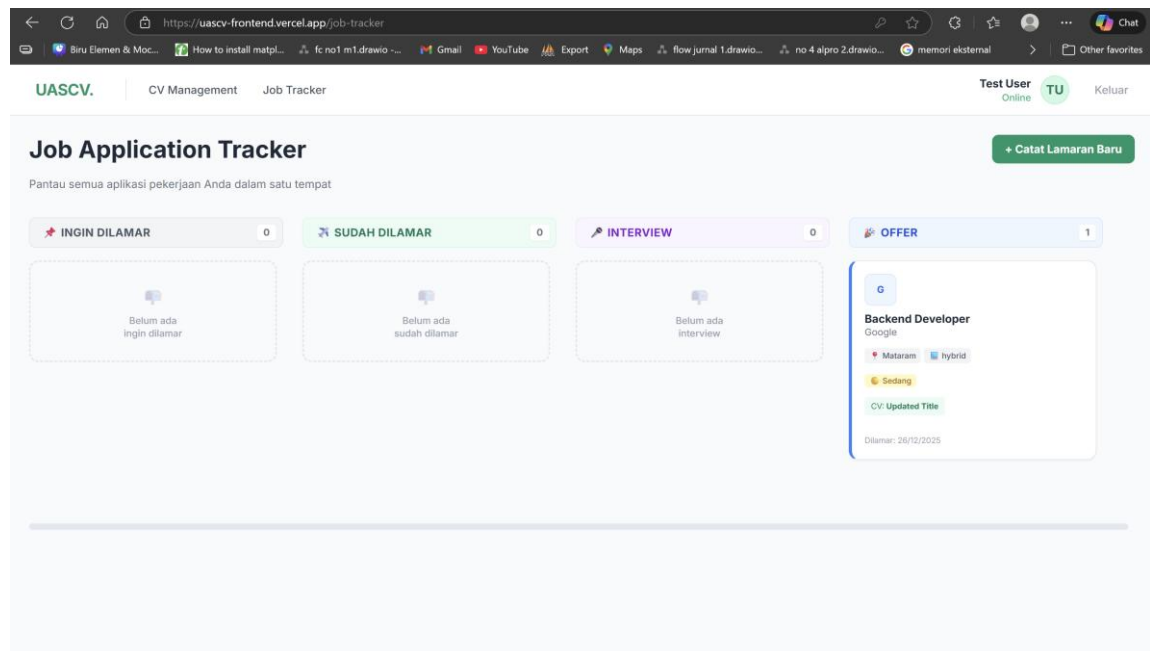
https://uascv-frontend.vercel.app/job-tracker

Chat

Biru Elemen & Moc... How to install matpl... fc no1 m1.drawio -... Gmail YouTube Export Maps flow jurnal 1.drawio... no 4 alpro 2.drawio... memori eksternal Other favorites

UASCV. CV Management Job Tracker

Test User Online TU Keluar

Job Application Tracker

+ Catat Lamaran Baru

Pantau semua aplikasi pekerjaan Anda dalam satu tempat

INGIN DILAMAR 0

Belum ada ingin dilamar

SUDAH DILAMAR 0

Belum ada sudah dilamar

INTERVIEW 0

Belum ada interview

OFFER 1

G

Backend Developer

Google

Mataram hybrid

Sedang

CV: Updated Title

Dilamar: 26/12/2025